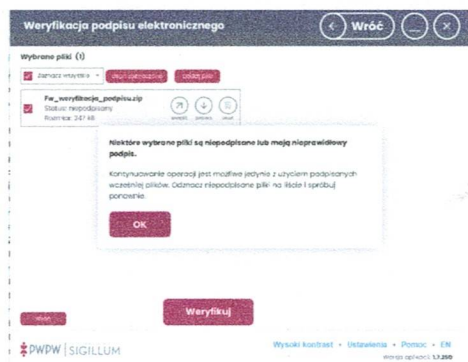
Weryfikacja podpisu elektronicznego

Wróć

Wybrane pliki (1)

Zaznacz wszystkie

Usuń zaznaczone

Dodaj plik

Fw_weryfikacja_podpisu.zip
Status: niepodpisany
Rozmiar: 347 kB

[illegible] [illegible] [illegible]

Niektóre wybrane pliki są niepodpisane lub mają nieprawidłowy podpis.

Kontynuowanie operacji jest możliwe jedynie z użyciem podpisanych wcześniej plików. Odznacz niepodpisane pliki na liście i spróbuj ponownie.

OK

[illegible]

Weryfikuj

PWPW | SIGILLUM

Wysoki kontrast • Ustawienia • Pomoc • EN

Wersja aplikacji: 1.7.250